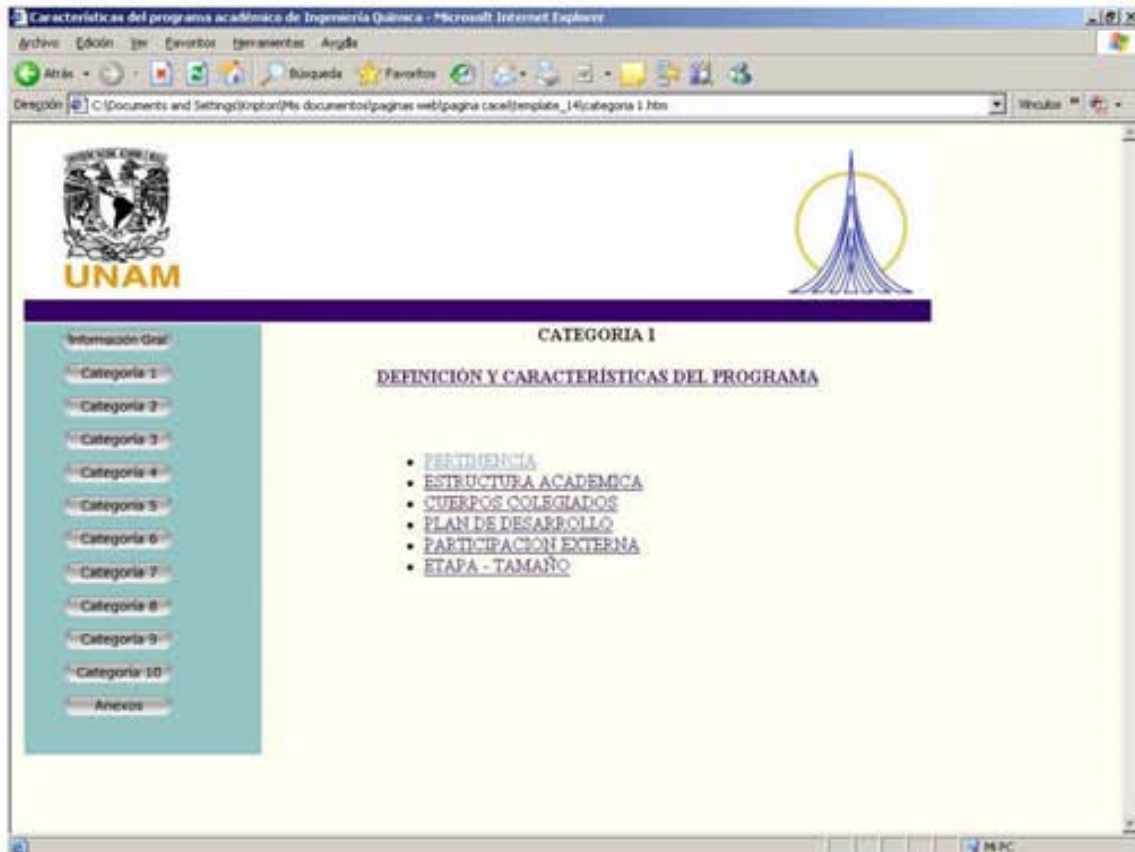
Características del programa académico de Ingeniería Química - Microsoft Internet Explorer

Archivo Edición Ver Favoritos Herramientas Ayuda

Atrás Búsqueda Favoritos

Dirección C:\Documents and Settings\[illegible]\Mis documentos\paginas web\pagina cacei\template_14\categoria 1.htm

Vínculos

UNAM

Información Gral

Categoría 1

Categoría 2

Categoría 3

Categoría 4

Categoría 5

Categoría 6

Categoría 7

Categoría 8

Categoría 9

Categoría 10

Anexos

CATEGORIA 1

DEFINICIÓN Y CARACTERÍSTICAS DEL PROGRAMA

- PERTINENCIA
- ESTRUCTURA ACADÉMICA
- CUERPOS COLEGIADOS
- PLAN DE DESARROLLO
- PARTICIPACION EXTERNA
- ETAPA - TAMAÑO

Mi PC